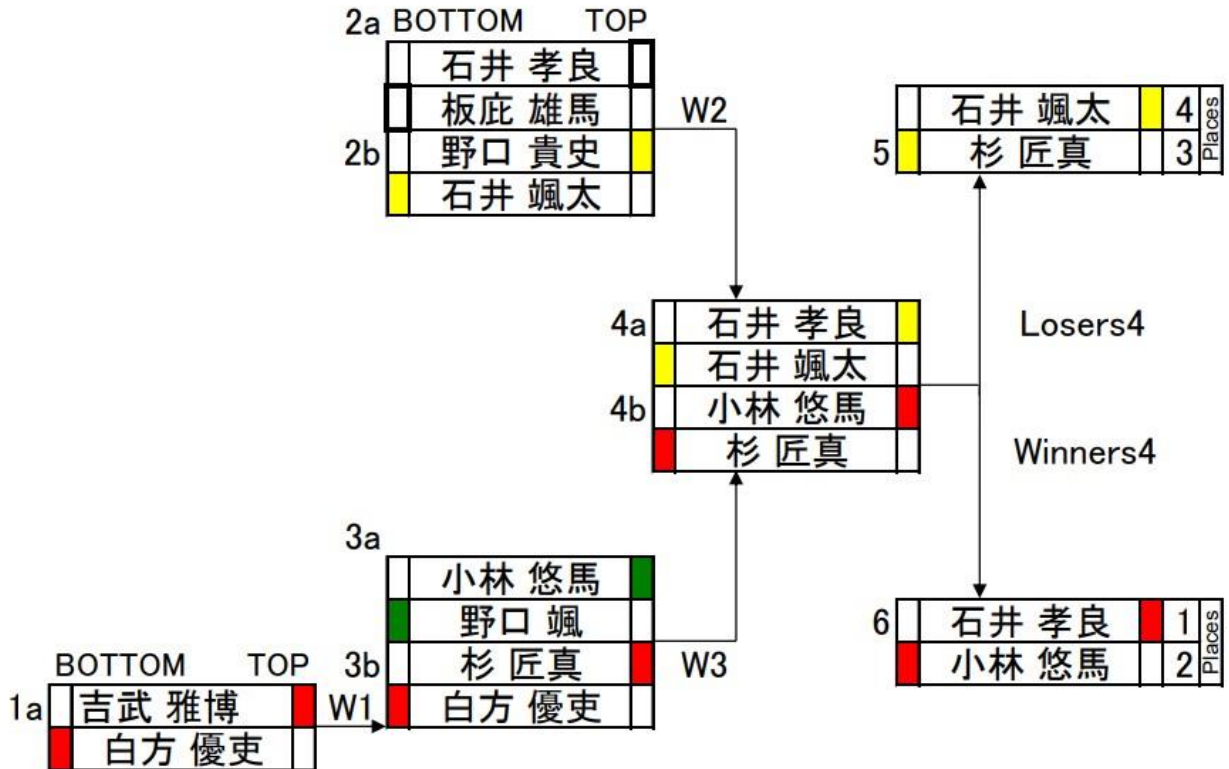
2a BOTTOM TOP
石井 孝良
板庇 雄馬
2b 野口 貴史
石井 颯太

W2

石井 颯太 4 Places
5 杉 匠真 3

4a 石井 孝良
石井 颯太
4b 小林 悠馬
杉 匠真

Losers4

Winners4

3a
小林 悠馬
野口 颯
3b 杉 匠真
白方 優吏

W3

6 石井 孝良 1 Places
小林 悠馬 2

BOTTOM TOP
1a 吉武 雅博
白方 優吏

W1